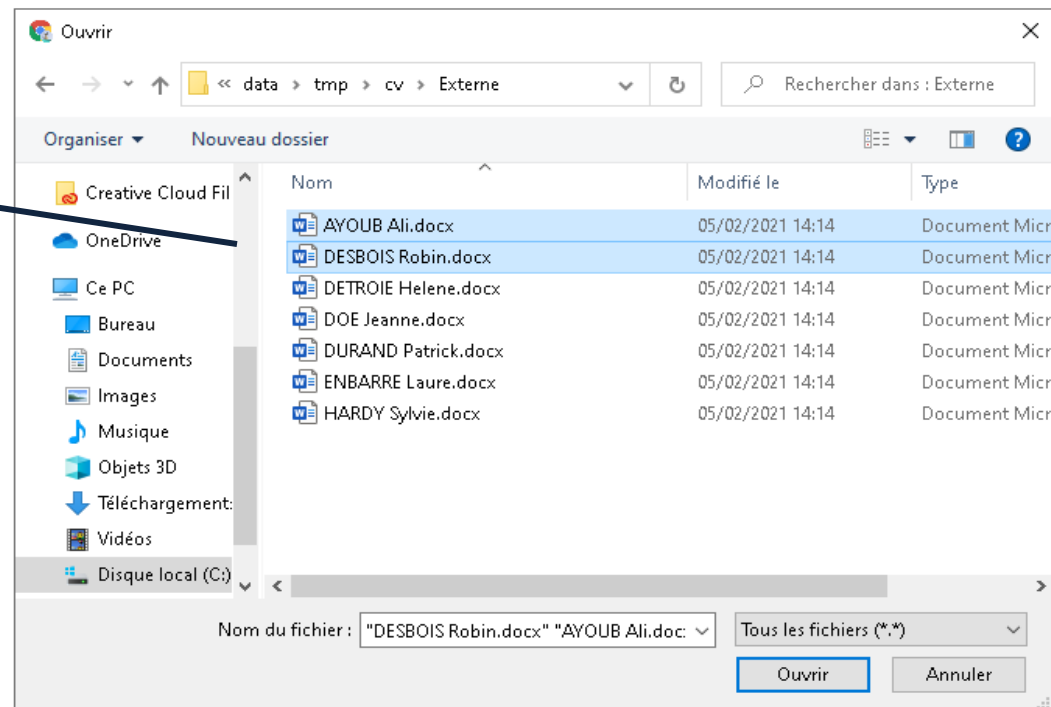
Ouvrir

« data › tmp › cv › Externe

Rechercher dans : Externe

Organiser ▾ Nouveau dossier

Creative Cloud Fil
OneDrive
Ce PC
Bureau
Documents
Images
Musique
Objets 3D
Téléchargement:
Vidéos
Disque local (C:)

| Nom | Modifié le | Type |
|---|---|---|
| AYOUB Ali.docx | 05/02/2021 14:14 | Document Micr |
| DESBOIS Robin.docx | 05/02/2021 14:14 | Document Micr |
| DETROIE Helene.docx | 05/02/2021 14:14 | Document Micr |
| DOE Jeanne.docx | 05/02/2021 14:14 | Document Micr |
| DURAND Patrick.docx | 05/02/2021 14:14 | Document Micr |
| ENBARRE Laure.docx | 05/02/2021 14:14 | Document Micr |
| HARDY Sylvie.docx | 05/02/2021 14:14 | Document Micr |

Nom du fichier : "DESBOIS Robin.docx" "AYOUB Ali.doc:

Tous les fichiers (*.*)

Ouvrir Annuler